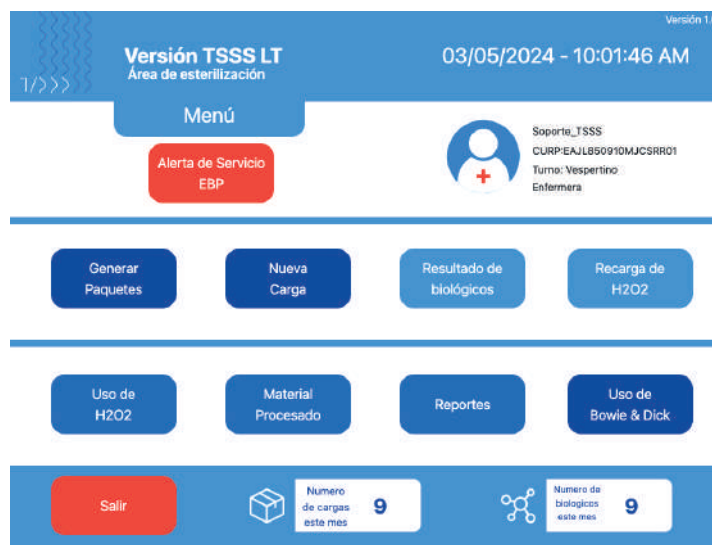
Versión 1.

1/>>>

Versión TSSS LT
Área de esterilización

03/05/2024 - 10:01:46 AM

Menú

Alerta de Servicio EBP

Soporte_TSSS
CURP:EAJL850910MJCSRR01
Turno: Vespertino
Enfermera

Generar Paquetes

Nueva Carga

Resultado de biológicos

Recarga de H2O2

Uso de H2O2

Material Procesado

Reportes

Uso de Bowie & Dick

Salir

Numero de cargas este mes
9

Numero de biologicos este mes
9